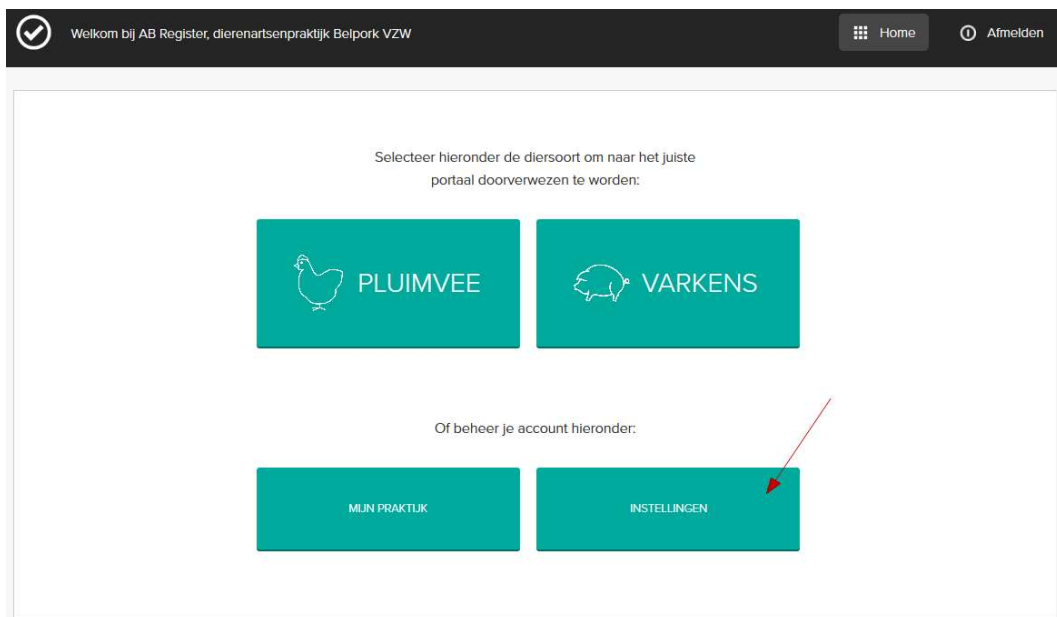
Welkom bij AB Register, dierenartsenpraktijk Belpork VZW

Home

Afmelden

Selecteer hieronder de diersoort om naar het juiste portaal doorverwezen te worden:

PLUIMVEE

VARKENS

Of beheer je account hieronder:

MIJN PRAKTIJK

INSTELLINGEN